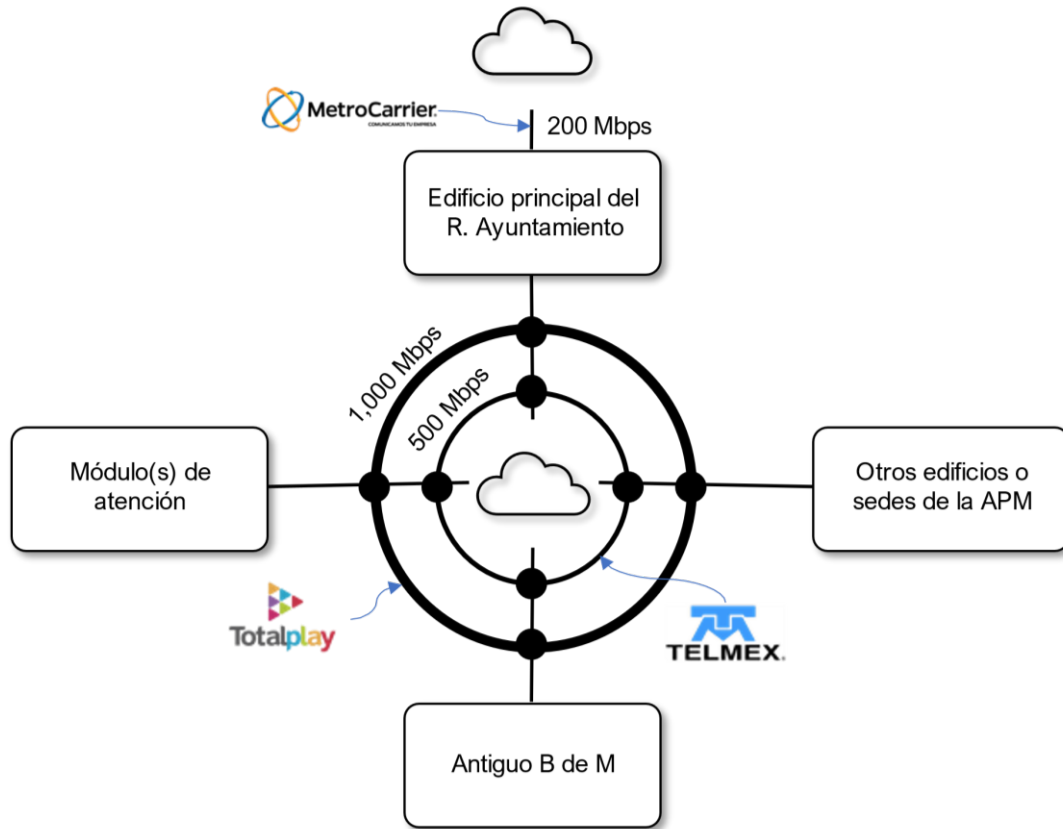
MetroCarrier
COMUNICAMOS TU EMPRESA

200 Mbps

Edificio principal del R. Ayuntamiento

1,000 Mbps

500 Mbps

Módulo(s) de atención

Otros edificios o sedes de la APM

Totalplay

TELMEX

Antiguo B de M